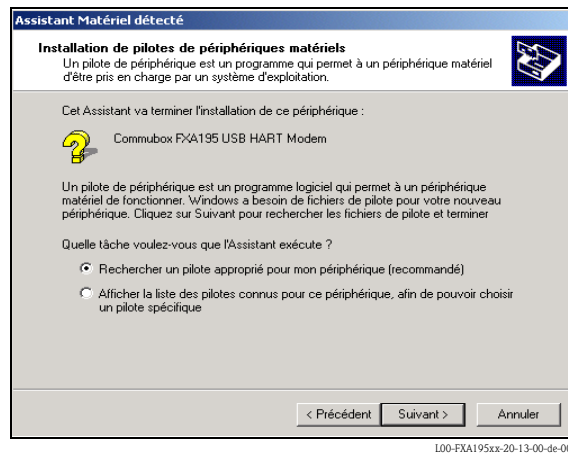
Assistant Matériel détecté

Installation de pilotes de périphériques matériels
Un pilote de périphérique est un programme qui permet à un périphérique matériel d'être pris en charge par un système d'exploitation.

Cet Assistant va terminer l'installation de ce périphérique :

Commubox FXA195 USB HART Modem

Un pilote de périphérique est un programme logiciel qui permet à un périphérique matériel de fonctionner. Windows a besoin de fichiers de pilote pour votre nouveau périphérique. Cliquez sur Suivant pour rechercher les fichiers de pilote et terminer

Quelle tâche voulez-vous que l'Assistant exécute ?

Rechercher un pilote approprié pour mon périphérique (recommandé)

Afficher la liste des pilotes connus pour ce périphérique, afin de pouvoir choisir un pilote spécifique

< Précédent   Suivant >   Annuler

L00-FXA195xx-20-13-00-de-00